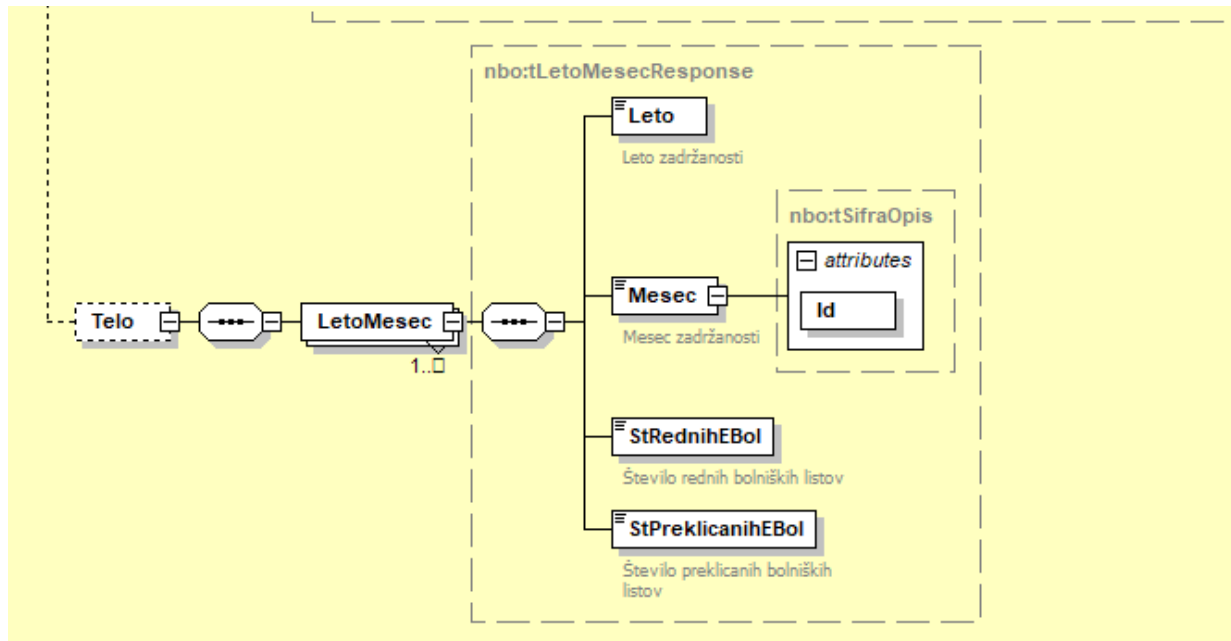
nbo:tLetoMesecResponse

Leto

Leto zadržanosti

nbo:tSifraOpis

attributes

Telo

LetoMesec

1..∞

Mesec

Id

Mesec zadržanosti

StRednihEBol

Število rednih bolniških listov

StPreklicanihEBol

Število preklicanih bolniških listov